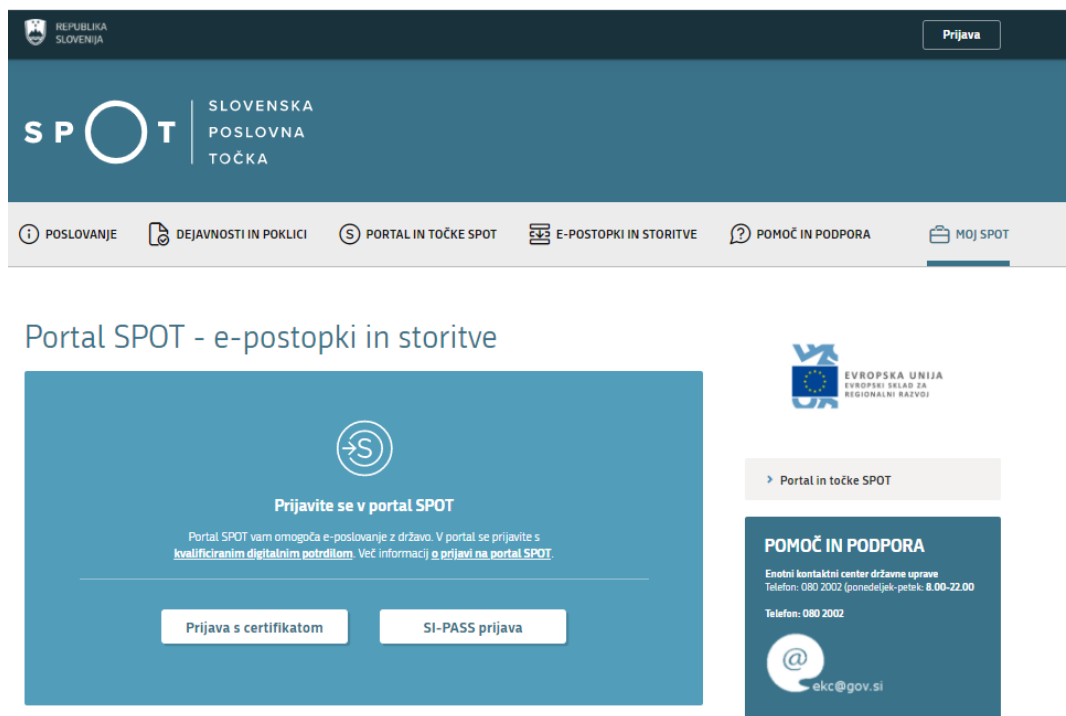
REPUBLIKA SLOVENIJA

Prijava

SPOT SLOVENSKA POSLOVNA TOČKA

POSLOVANJE DEJAVNOSTI IN POKLICI PORTAL IN TOČKE SPOT E-POSTOPKI IN STORITVE POMOČ IN PODPORA MOJ SPOT

Portal SPOT - e-postopki in storitve

EVROPSKA UNIJA
EVROPSKI SKLAD ZA REGIONALNI RAZVOJ

Prijavite se v portal SPOT

Portal SPOT vam omogoča e-poslovanje z državo. V portal se prijavite s kvalificiranim digitalnim potrdilom. Več informacij o prijavi na portal SPOT.

Prijava s certifikatom

SI-PASS prijava

Portal in točke SPOT

POMOČ IN PODPORA

Enotni kontaktni center državne uprave
Telefon: 080 2002 (ponedeljek-petek: 8.00-22.00

Telefon: 080 2002

ekc@gov.si